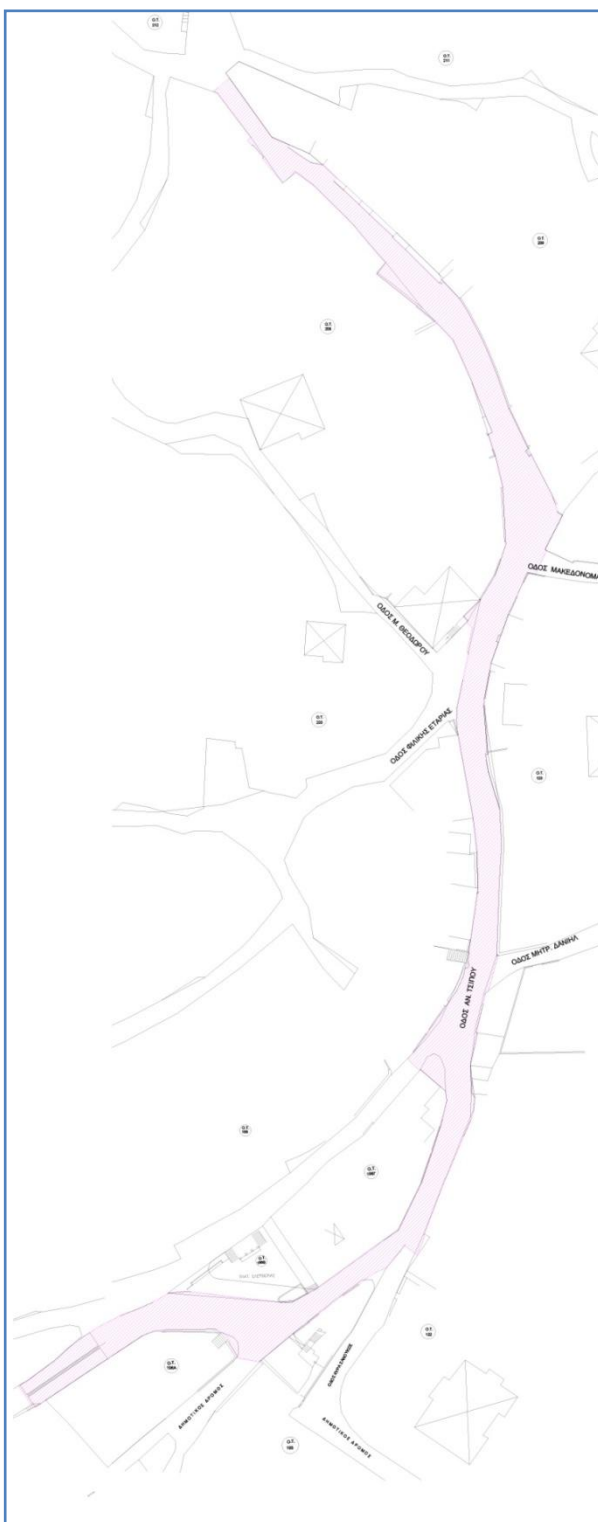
Ο.Τ.

Ο.Τ.

Ο.Τ.

Ο.Τ.

ΟΔΟΣ ΜΑΚΕΔΟΝΟΜΑ

ΟΔΟΣ Μ. ΘΕΟΔΩΡΟΥ

Ο.Τ.

ΟΔΟΣ ΦΙΛΙΚΗΣ ΕΤΑΙΡΙΑΣ

Ο.Τ.

ΟΔΟΣ ΜΗΤΡ. ΔΑΝΙΗΛ

ΟΔΟΣ ΑΝ. ΤΣΙΤΟΥ

Ο.Τ.

Ο.Τ.

Ο.Τ.

Ο.Τ.

Ο.Τ.

ΔΗΜΟΤΙΚΟΣ ΔΡΟΜΟΣ

ΔΗΜΟΤΙΚΟΣ ΔΡΟΜΟΣ

Ο.Τ.